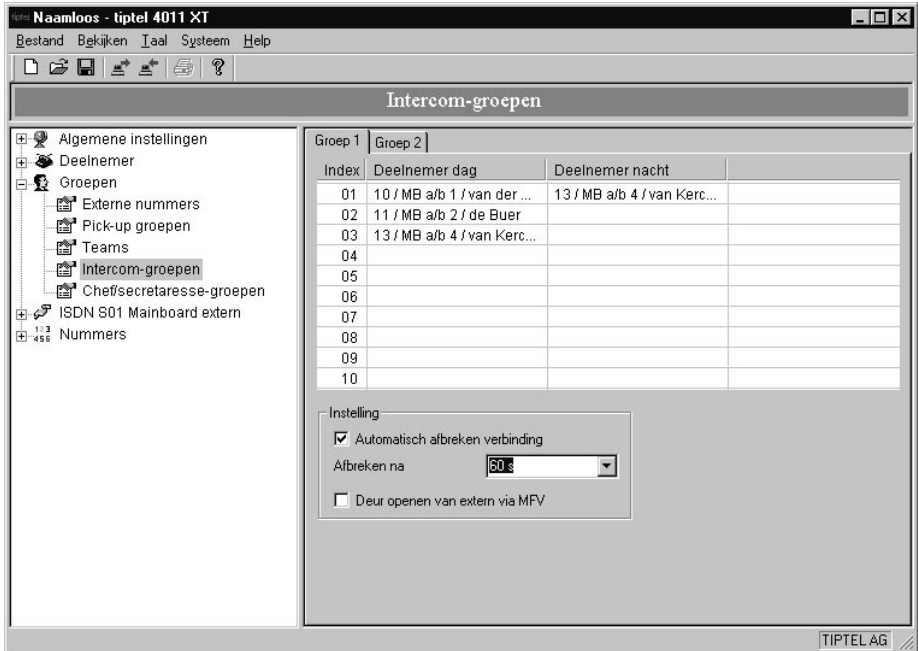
Naamloos - tiptel 4011 XT

Bestand Bekijken Taal Systeem Help

Intercom-groepen

Algemene instellingen
Deelnemer
Groepen
Externe nummers
Pick-up groepen
Teams
Intercom-groepen
Chef/secretaresse-groepen
ISDN S01 Mainboard extern
Nummers

Groep 1 Groep 2

| Index | Deelnemer dag | Deelnemer nacht | |
|---|---|---|---|
| 01 | 10 / MB a/b 1 / van der ... | 13 / MB a/b 4 / van Kerc... | |
| 02 | 11 / MB a/b 2 / de Buer | | |
| 03 | 13 / MB a/b 4 / van Kerc... | | |
| 04 | | | |
| 05 | | | |
| 06 | | | |
| 07 | | | |
| 08 | | | |
| 09 | | | |
| 10 | | | |

Instelling
Automatisch afbreken verbinding
Afbreken na 60 s
Deur openen van extern via MFV

TIPTEL AG